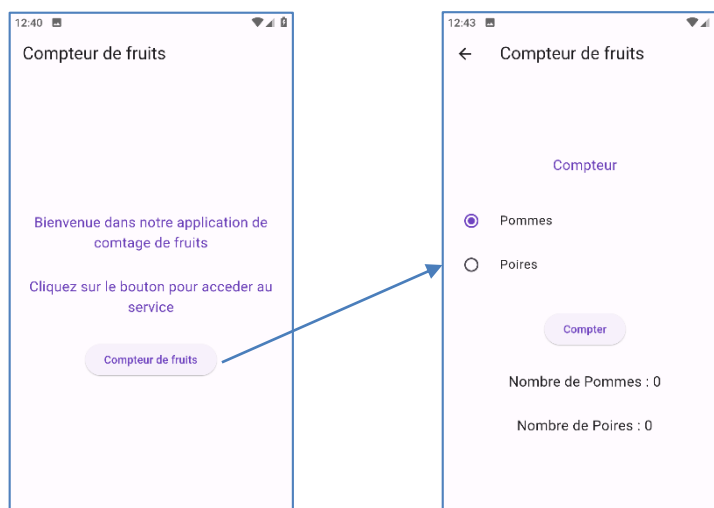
12:40

Compteur de fruits

Bienvenue dans notre application de comtage de fruits

Cliquez sur le bouton pour acceder au service

Compteur de fruits

12:43

←

Compteur de fruits

Compteur

Pommes

Poires

Compter

Nombre de Pommes : 0

Nombre de Poires : 0